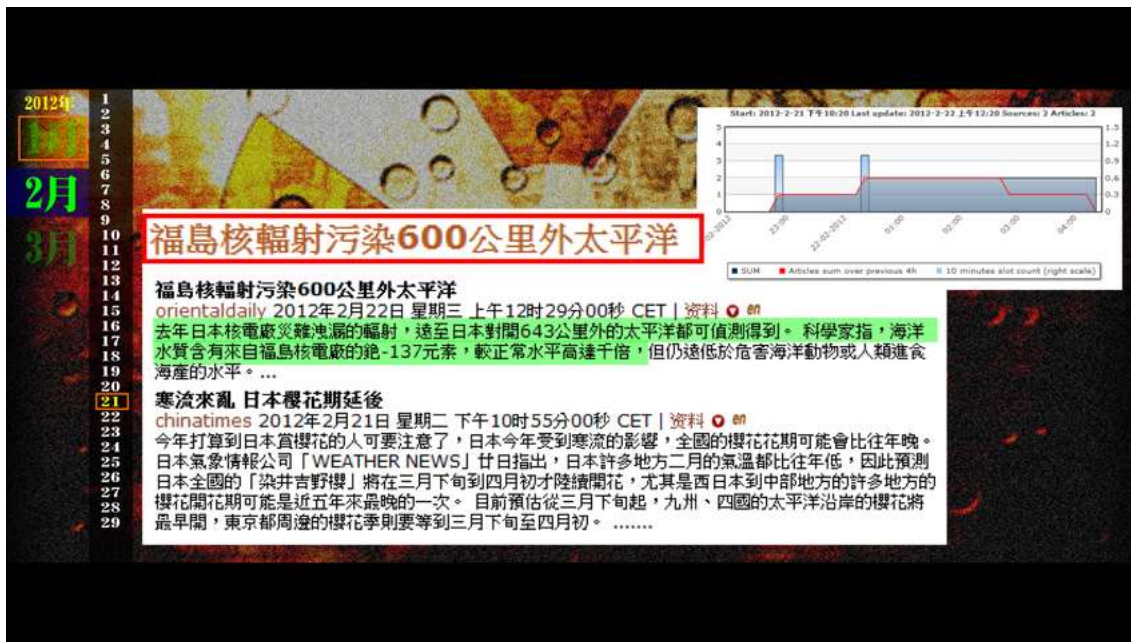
2012年
1月
2月
3月

1
2
3
4
5
6
7
8
9
10
11
12
13
14
15
16
17
18
19
20
21
22
23
24
25
26
27
28
29

福島核輻射污染600公里外太平洋

Start: 2012-2-21 下午10:20 Last update: 2012-2-22 上午12:20 Sources: 2 Articles: 2

| 4 | 3 | 2 | 1 | 0 |
|---|---|---|---|---|

1.5
1.2
0.9
0.6
0.3
0

02-2012
23:00
22-02-2012
01:00
02:00
03:00
04:00

SUM
Articles sum over previous 4h
10 minutes slot count (right scale)

福島核輻射污染600公里外太平洋
orientaldaily 2012年2月22日 星期三 上午12时29分00秒 CET | 资料
去年日本核電廠災難洩漏的輻射，遠至日本對開643公里外的太平洋都可偵測得到。 科學家指，海洋水質含有來自福島核電廠的銫-137元素，較正常水平高達千倍，但仍遠低於危害海洋動物或人類進食海產的水平。...

寒流來亂 日本櫻花期延後
chinatimes 2012年2月21日 星期二 下午10时55分00秒 CET | 资料
今年打算到日本賞櫻花的人可要注意了，日本今年受到寒流的影響，全國的櫻花花期可能會比往年晚。日本氣象情報公司「WEATHER NEWS」廿日指出，日本許多地方二月的氣溫都比往年低，因此預測日本全國的「染井吉野櫻」將在三月下旬到四月初才陸續開花，尤其是西日本到中部地方的許多地方的櫻花開花期可能是近五年來最晚的一次。 目前預估從三月下旬起，九州、四國的太平洋沿岸的櫻花將最早開，東京都周邊的櫻花季則要等到三月下旬至四月初。 .......